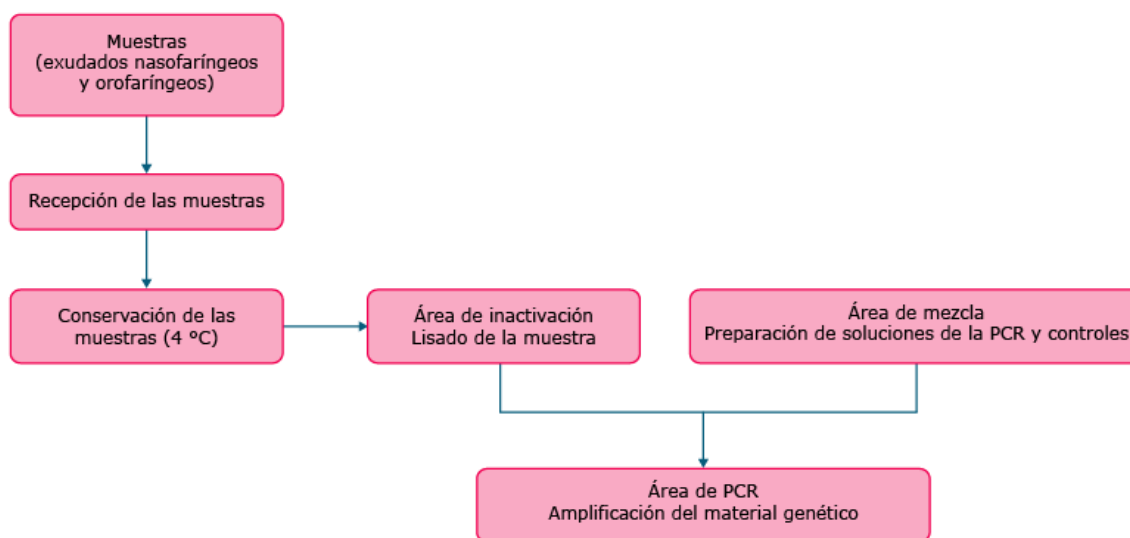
Muestras
(exudados nasofaríngeos y orofaríngeos)

Recepción de las muestras

Conservación de las muestras (4 °C)

Área de inactivación
Lisado de la muestra

Área de mezcla
Preparación de soluciones de la PCR y controles

Área de PCR
Amplificación del material genético